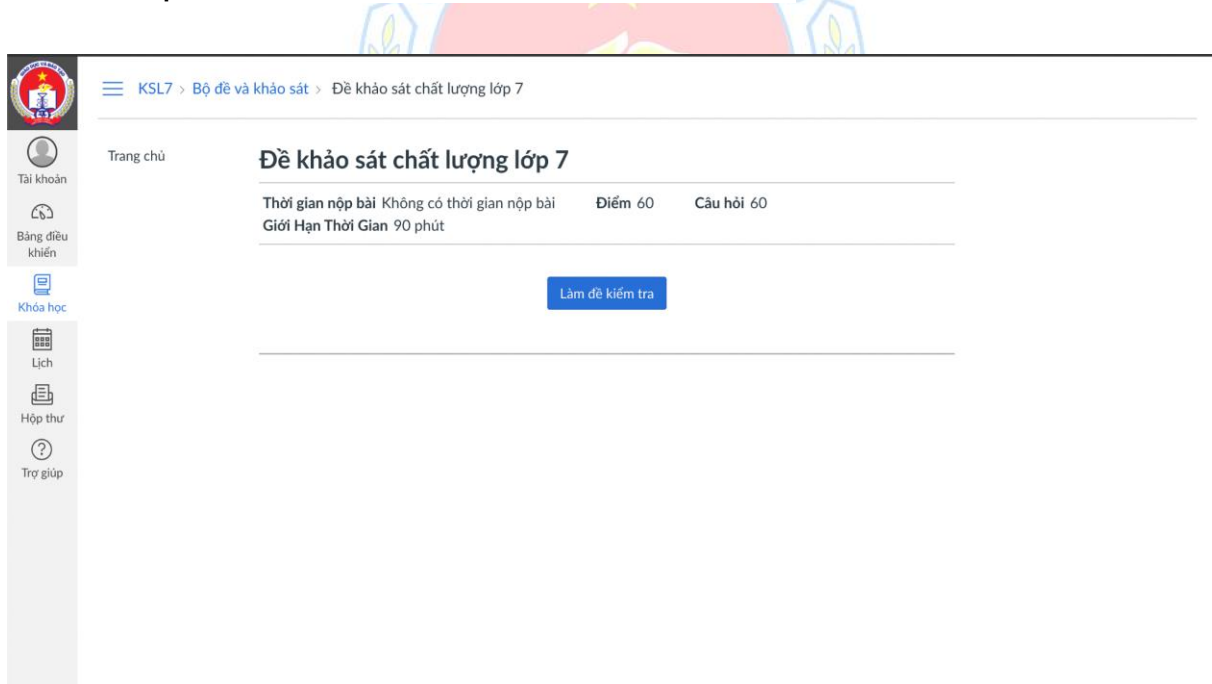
KSL7 > Bộ đề và khảo sát > Đề khảo sát chất lượng lớp 7

Tài khoản

Bảng điều khiển

Khóa học

Lịch

Hộp thư

Trợ giúp

Trang chủ

Đề khảo sát chất lượng lớp 7

Thời gian nộp bài Không có thời gian nộp bài Điểm 60 Câu hỏi 60
Giới Hạn Thời Gian 90 phút

Làm đề kiểm tra